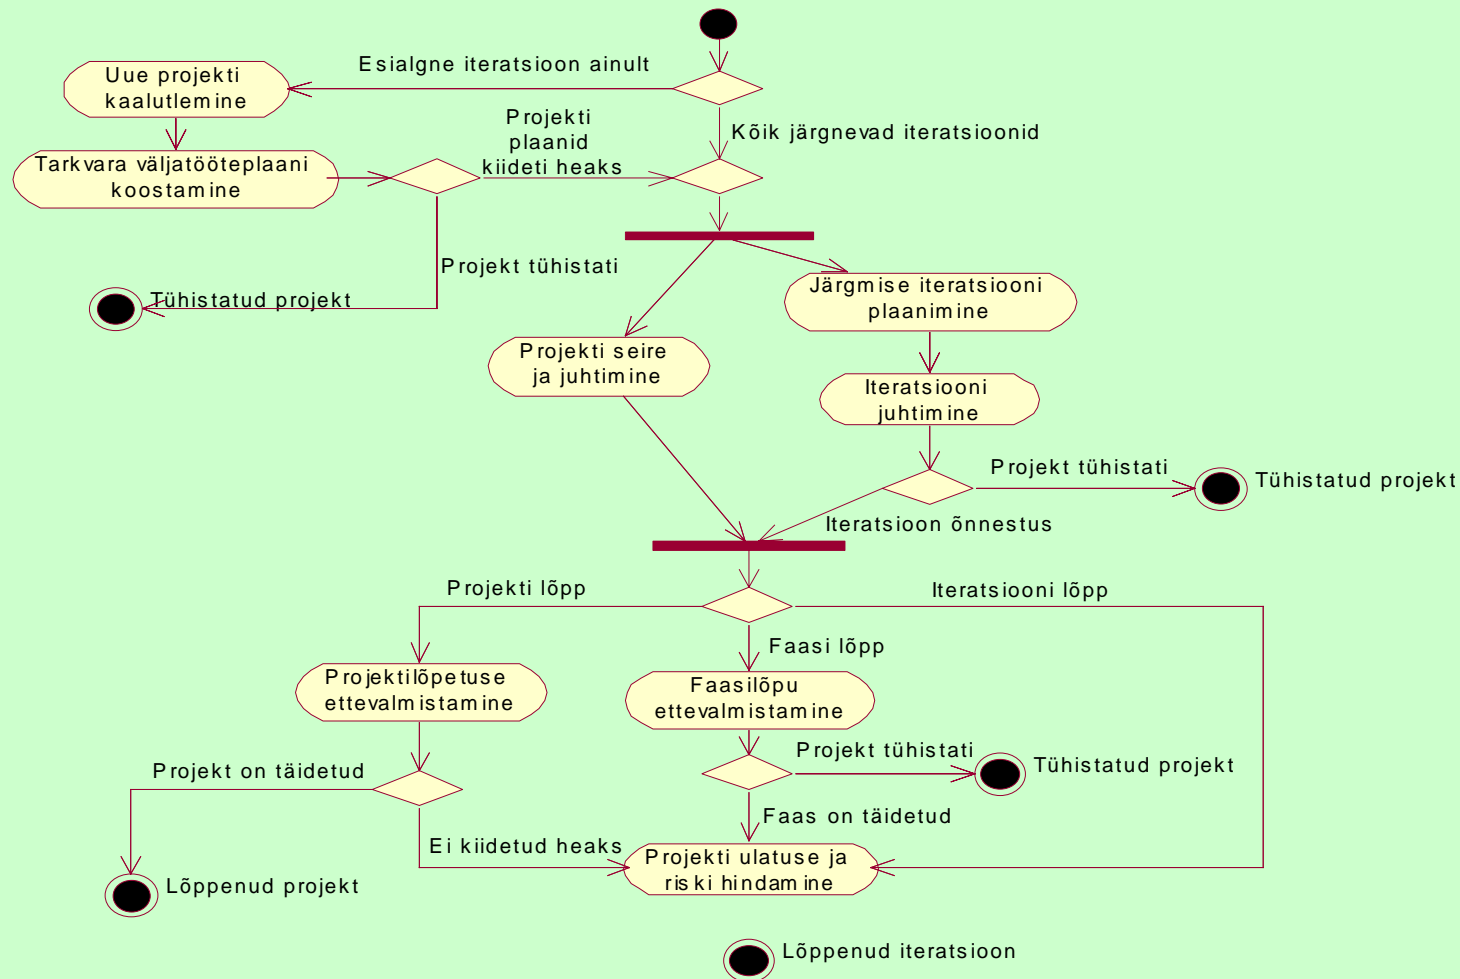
Esialgne iteratsioon ainult

Uue projekti kaalutlemine

Projekti plaanid kiideti heaks

Kõik järgnevad iteratsioonid

Tarkvara väljatööteplaani koostamine

Projekt tühistati

Tühistatud projekt

Järgmise iteratsiooni plaanimine

Projekti seire ja juhtimine

Iteratsiooni juhtimine

Projekt tühistati

Tühistatud projekt

Iteratsioon õnnestus

Projekti lõpp

Iteratsiooni lõpp

Faasi lõpp

Projektilõpetuse ettevalmistamine

Faasilõpu ettevalmistamine

Projekt tühistati

Tühistatud projekt

Projekt on täidetud

Faas on täidetud

Ei kiidetud heaks

Projekti ulatuse ja riski hindamine

Lõppenud projekt

Lõppenud iteratsioon